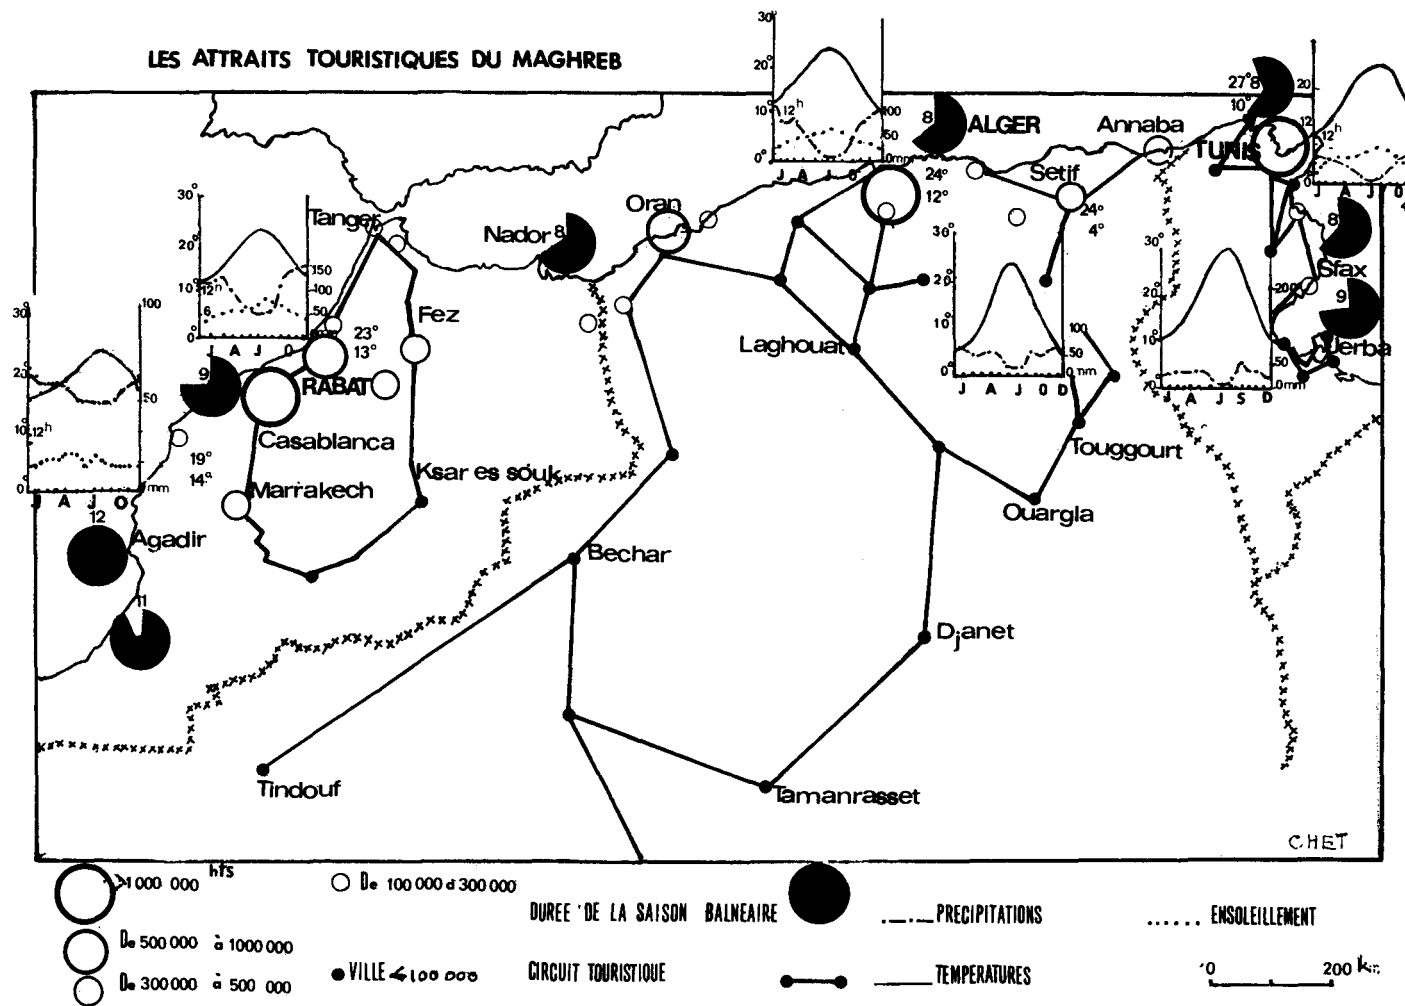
LES ATTRAITS TOURISTIQUES DU MAGHREB

30°
20°
10°
0°
12h
100
50
0mm
J A J O

8 ALGER
Annaba
27°8
10°
TUNIS
20
10
12h
J A J O

Tanger
30°
20°
10
12h
6
150
100
50
J A J O
23°
13°
Fez
RABAT
9
Casablanca

30
20
10
12h
0
100
50
J A J O
mm

19°
14°
Marrakech
Ksar es souk
12
Agadir
11

Nador 8
Oran
24°
12°
Setif
24°
4°
30°
20
10°
100
50
0mm
J A J O D
Laghouat
Touggourt
Ouargla

30°
20
10
0
200
50
0mm
J A J S D
8
Sfax
9
Jerba

Bechar
Djanet
Tindouf
Tamanrasset

CHET

>1 000 000 hts
De 500 000 à 1000 000
De 300000 à 500 000
De 100 000 à 300 000
• VILLE < 100 000
DUREE DE LA SAISON BALNEAIRE
CIRCUIT TOURISTIQUE
PRECIPITATIONS
TEMPERATURES
ENSOLEILLEMENT
0 200 km